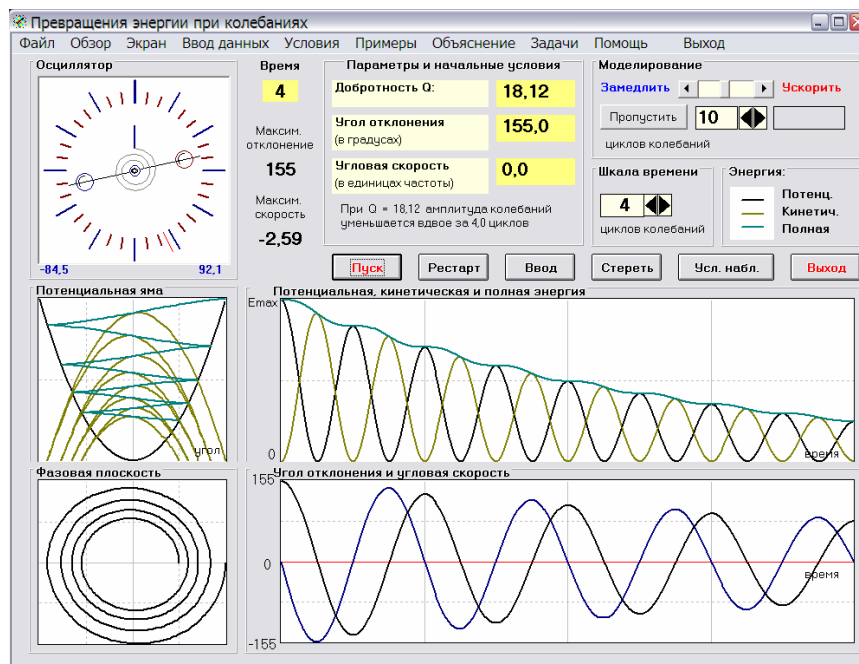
Превращения энергии при колебаниях

Файл Обзор Экран Ввод данных Условия Примеры Объяснение Задачи Помощь Выход

Осциллятор

-84,5 92,1

Время
4
Максим. отклонение
155
Максим. скорость
-2,59

Параметры и начальные условия

| Добротность Q: | 18,12 |
|---|---|
| Угол отклонения (в градусах) | 155,0 |
| Угловая скорость (в единицах частоты) | 0,0 |

При Q = 18,12 амплитуда колебаний уменьшается вдвое за 4,0 циклов

Моделирование
Замедлить Ускорить
Пропустить 10
циклов колебаний

Шкала времени
4
циклов колебаний

Энергия:
Потенц.
Кинетич.
Полная

Пуск Рестарт Ввод Стереть Усл. набл. Выход

Потенциальная яма
угол

Потенциальная, кинетическая и полная энергия
Emax
0
время

Фазовая плоскость

Угол отклонения и угловая скорость
155
0
-155
время